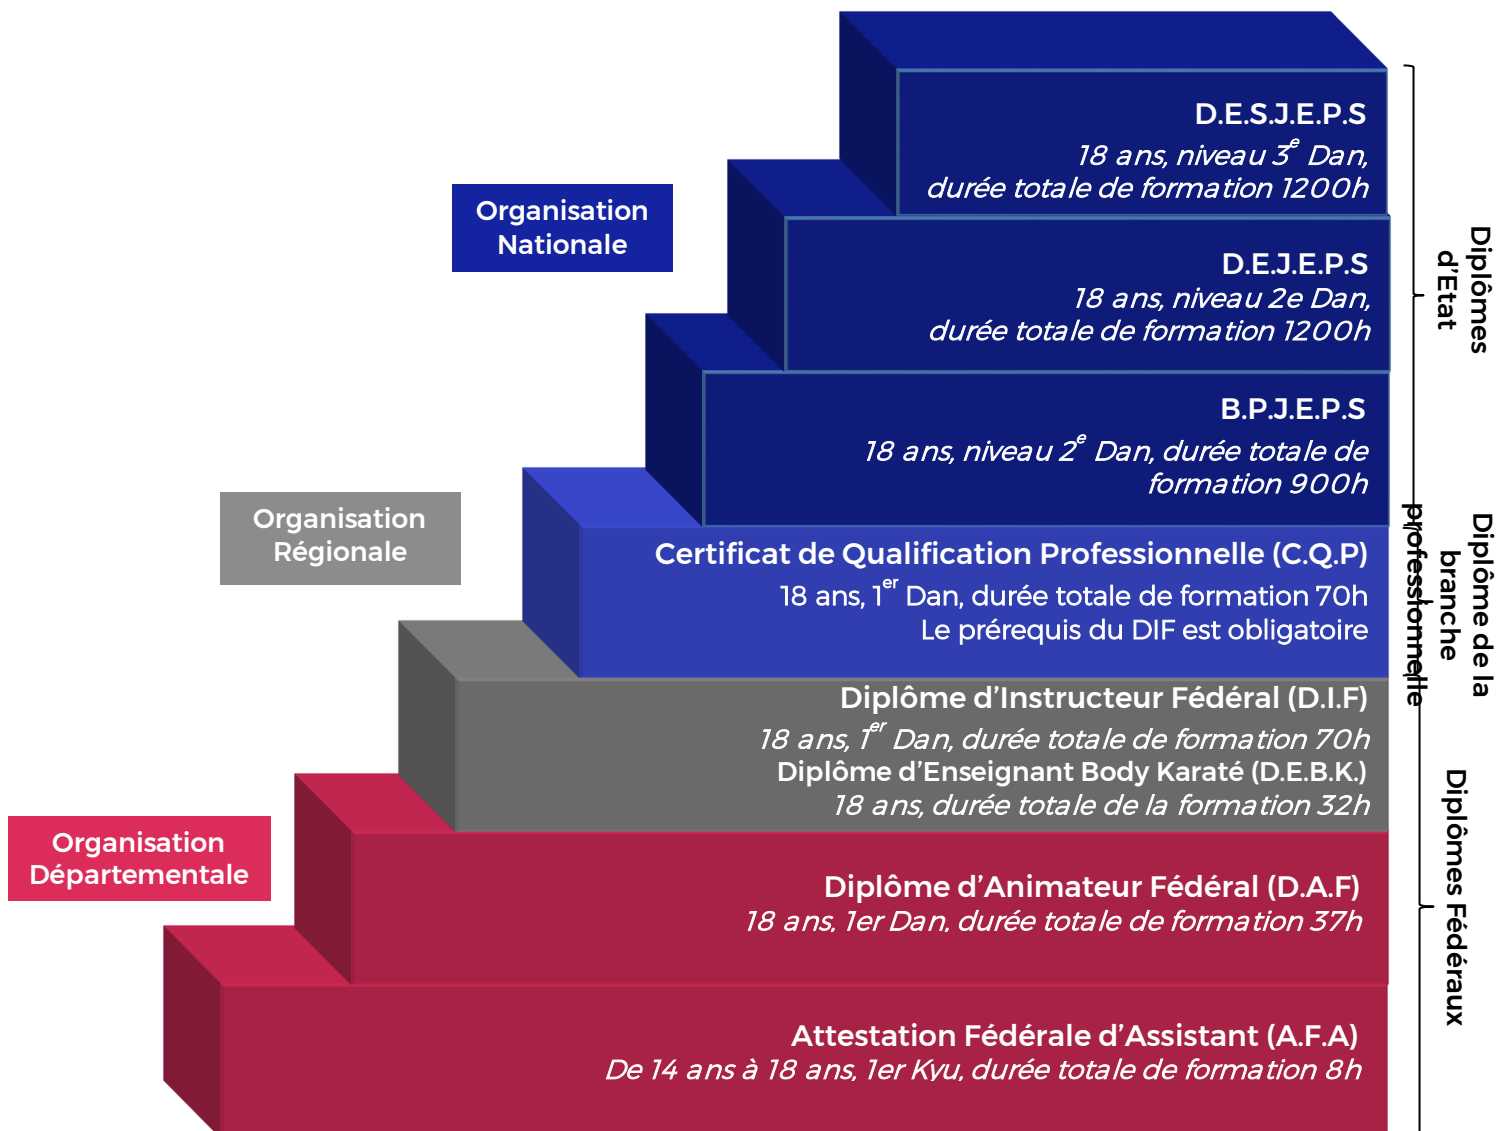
D.E.S.J.E.P.S
18 ans, niveau $3^e$ Dan, durée totale de formation 1200h

Organisation Nationale

D.E.J.E.P.S
18 ans, niveau 2e Dan, durée totale de formation 1200h

B.P.J.E.P.S
18 ans, niveau $2^e$ Dan, durée totale de formation 900h

Diplômes d'Etat

Organisation Régionale

Certificat de Qualification Professionnelle (C.Q.P)
18 ans, $1^{er}$ Dan, durée totale de formation 70h
Le prérequis du DIF est obligatoire

Diplôme de la branche professionnelle

Diplôme d'Instructeur Fédéral (D.I.F)
18 ans, $1^{er}$ Dan, durée totale de formation 70h
Diplôme d'Enseignant Body Karaté (D.E.B.K.)
18 ans, durée totale de la formation 32h

Organisation Départementale

Diplôme d'Animateur Fédéral (D.A.F)
18 ans, 1er Dan, durée totale de formation 37h

Attestation Fédérale d'Assistant (A.F.A)
De 14 ans à 18 ans, 1er Kyu, durée totale de formation 8h

Diplômes Fédéraux